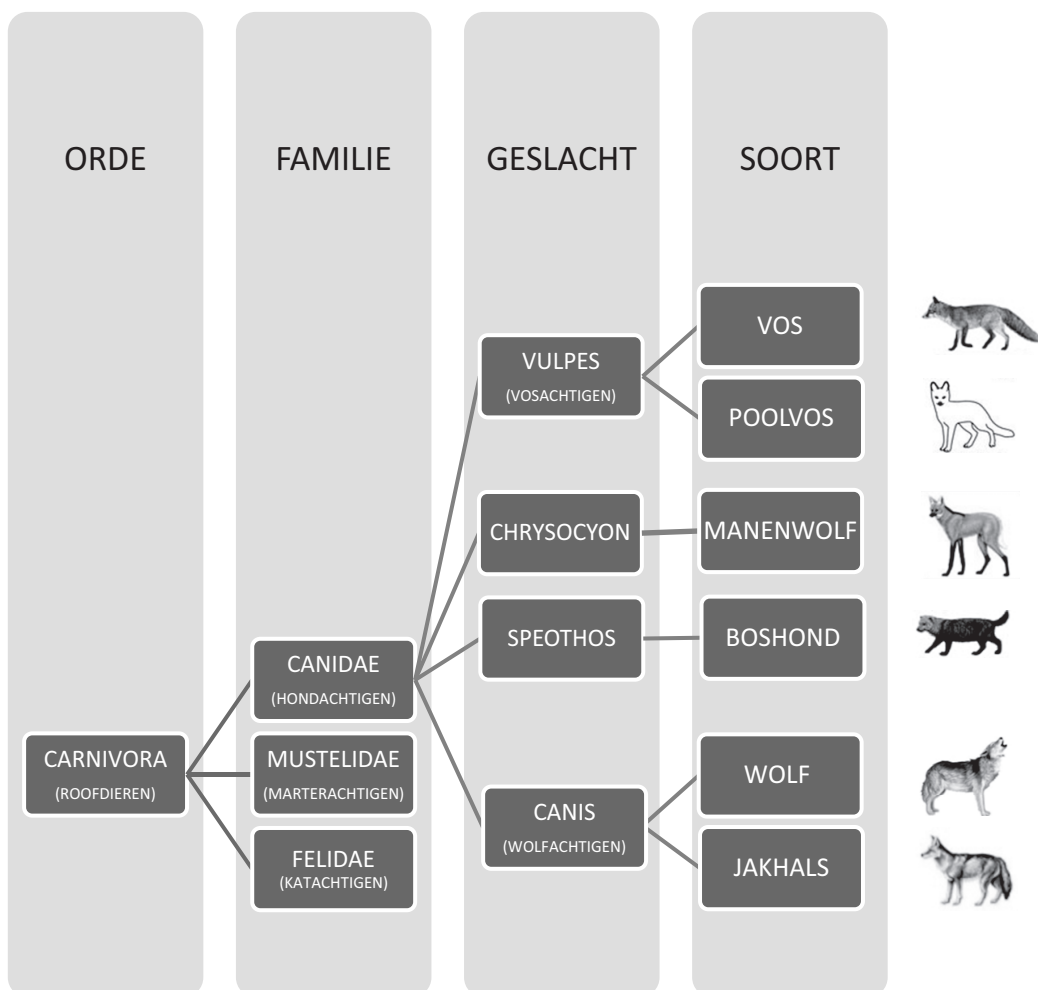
ORDE

FAMILIE

GESLACHT

SOORT

VULPES
(VOSACHTIGEN)

VOS

POOLVOS

CHRYSOCYON

MANENWOLF

SPEOTHOS

BOSHOND

CANIDAE
(HONDACHTIGEN)

CARNIVORA
(ROOFDIEREN)

MUSTELIDAE
(MARTERACHTIGEN)

FELIDAE
(KATACHTIGEN)

CANIS
(WOLFACHTIGEN)

WOLF

JAKHALS